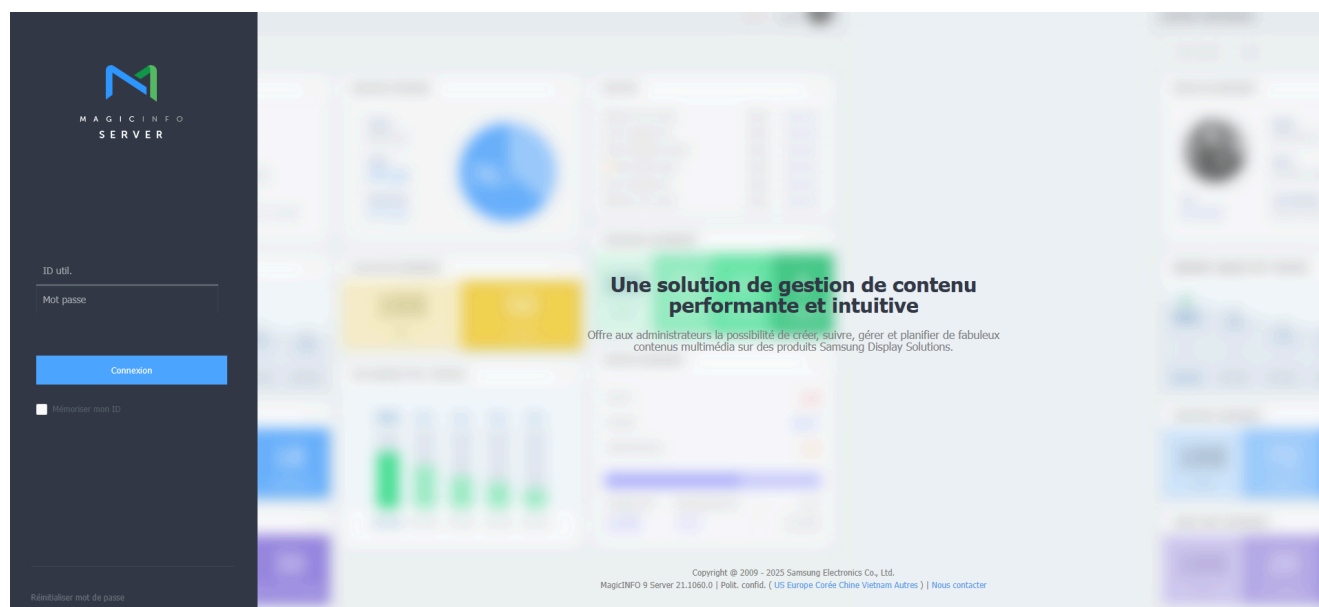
MAGICINFO
SERVER

ID util.

Mot passe

Connexion

Mémoriser mon ID

Réinitialiser mot de passe

Une solution de gestion de contenu performante et intuitive

Offre aux administrateurs la possibilité de créer, suivre, gérer et planifier de fabuleux contenus multimédia sur des produits Samsung Display Solutions.

Copyright @ 2009 - 2025 Samsung Electronics Co., Ltd.
MagicINFO 9 Server 21.1060.0 | Polit. confid. ( US Europe Corée Chine Vietnam Autres ) | Nous contacter